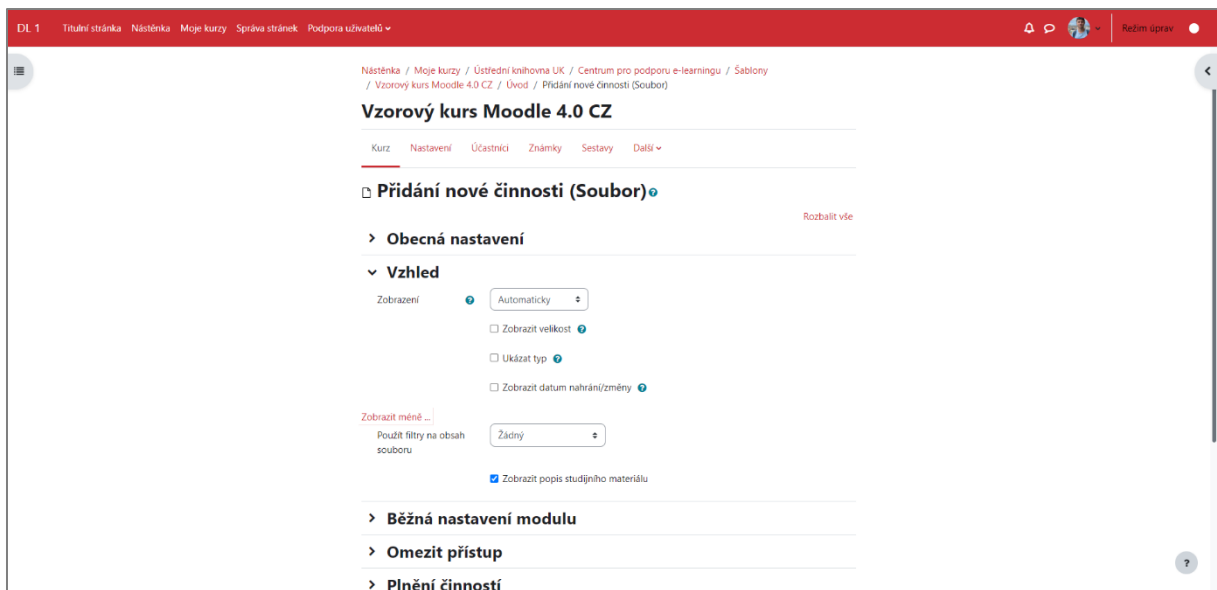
DL 1 Titulní stránka Nástěnka Moje kurzy Správa stránek Podpora uživatelů

Režim úprav

Nástěnka / Moje kurzy / Ústřední knihovna UK / Centrum pro podporu e-learningu / Šablony / Vzorový kurs Moodle 4.0 CZ / Úvod / Přidání nové činnosti (Soubor)

Vzorový kurs Moodle 4.0 CZ

Kurz Nastavení Účastníci Známky Sestavy Další

Přidání nové činnosti (Soubor)

Rozbalit vše

Obecná nastavení

Vzhled

Zobrazení Automaticky

Zobrazit velikost

Ukázat typ

Zobrazit datum nahrání/změny

Zobrazit méně ...

Použít filtry na obsah souboru Žádný

Zobrazit popis studijního materiálu

Běžná nastavení modulu

Omezit přístup

Plnění činností

?